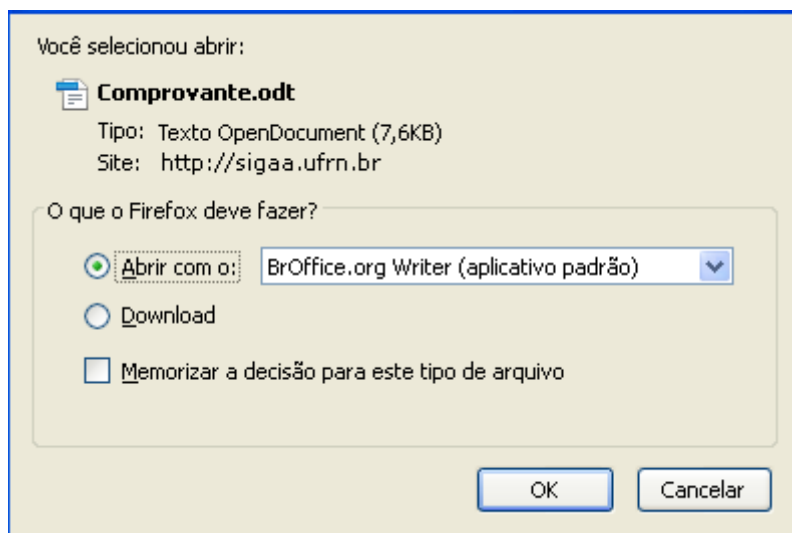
Você selecionou abrir:

Comprovante.odt

Tipo: Texto OpenDocument (7,6KB)
Site: http://sigaa.ufrn.br

O que o Firefox deve fazer?

Abrir com o: BrOffice.org Writer (aplicativo padrão)

Download

Memorizar a decisão para este tipo de arquivo

OK Cancelar